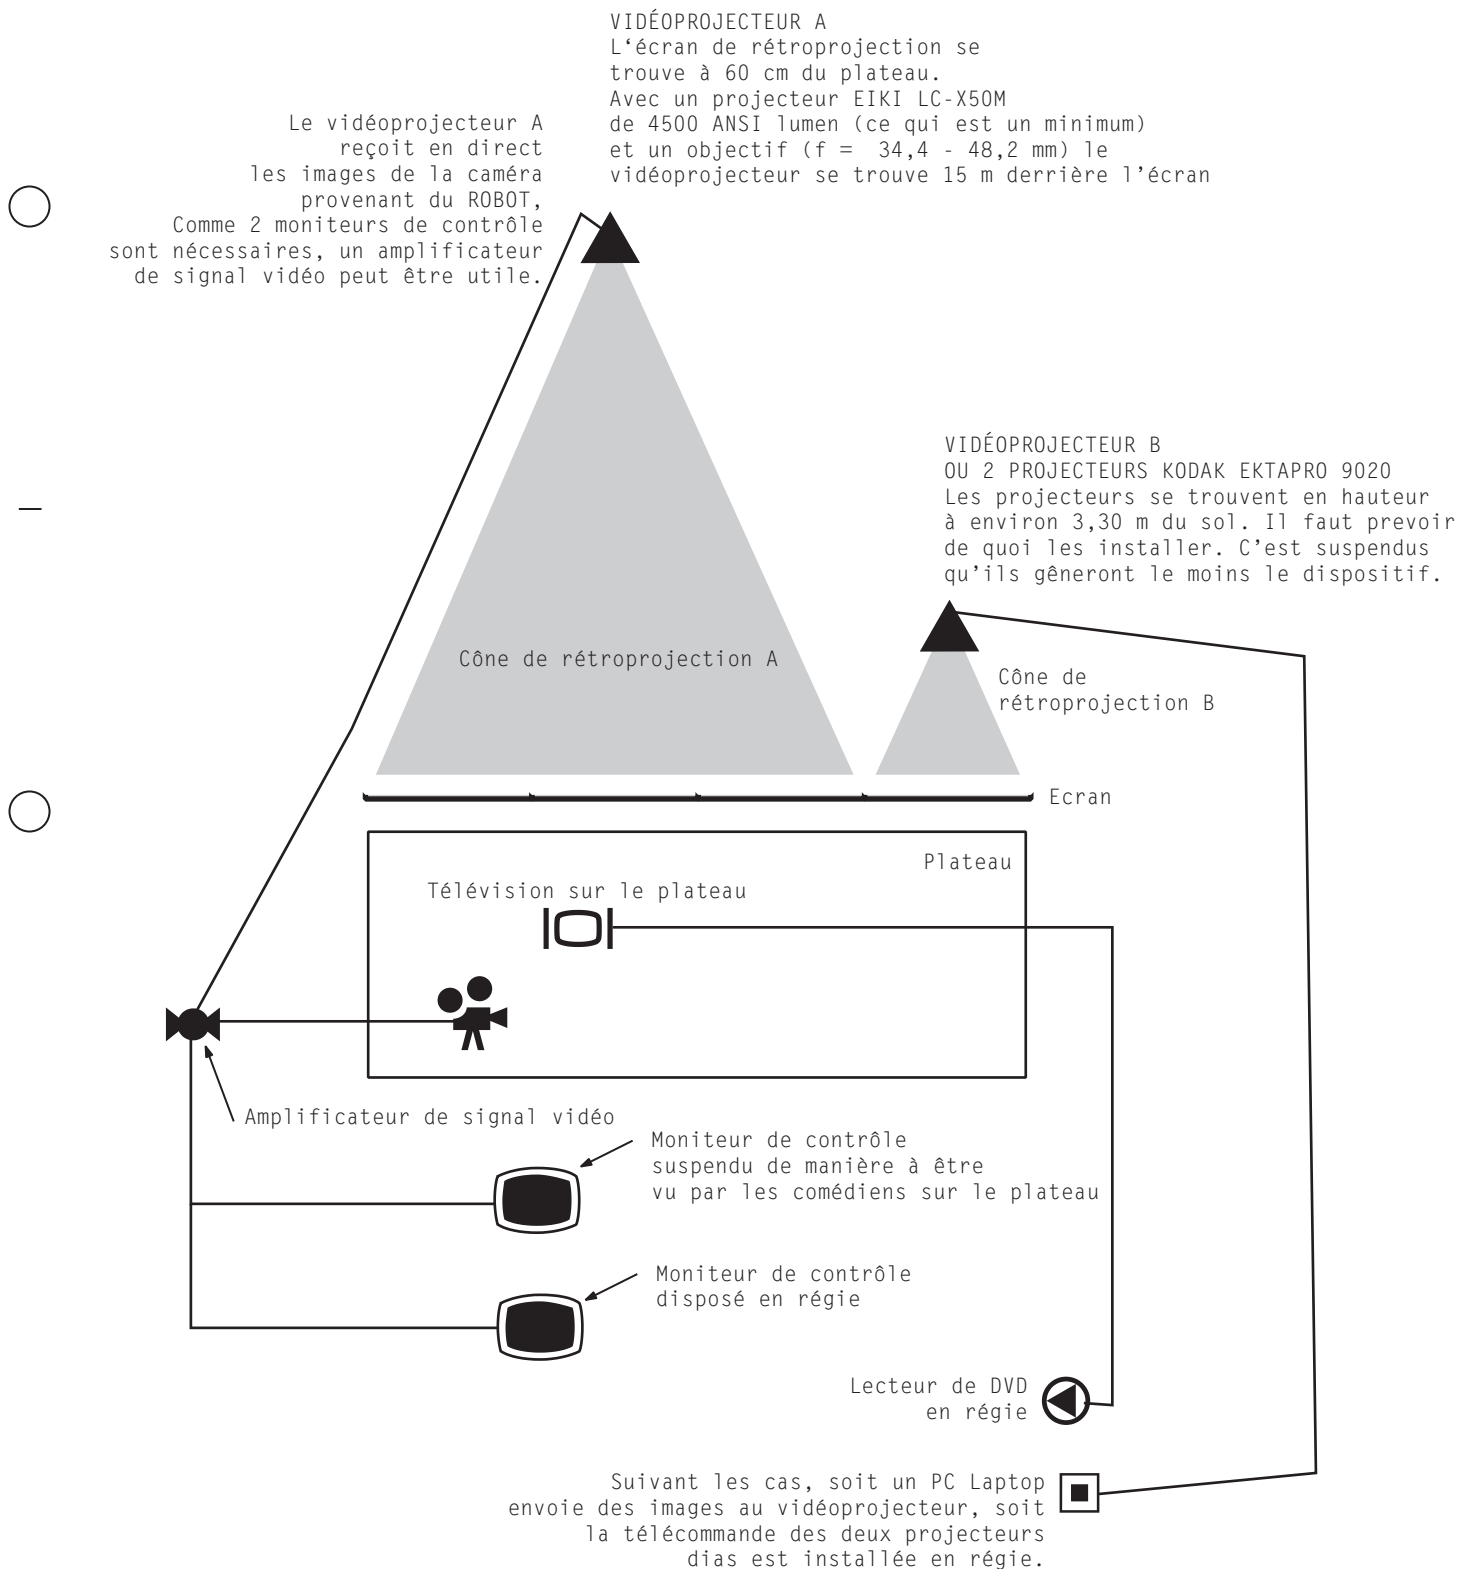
VIDÉOPROJECTEUR A
L'écran de rétroprojection se trouve à 60 cm du plateau.
Avec un projecteur EIKI LC-X50M de 4500 ANSI lumen (ce qui est un minimum) et un objectif (f = 34,4 - 48,2 mm) le vidéoprojecteur se trouve 15 m derrière l'écran

Le vidéoprojecteur A reçoit en direct les images de la caméra provenant du ROBOT,
Comme 2 moniteurs de contrôle sont nécessaires, un amplificateur de signal vidéo peut être utile.

VIDÉOPROJECTEUR B
OU 2 PROJECTEURS KODAK EKTAPRO 9020
Les projecteurs se trouvent en hauteur à environ 3,30 m du sol. Il faut prevoir de quoi les installer. C'est suspendus qu'ils gêneront le moins le dispositif.

Cône de rétroprojection A

Cône de rétroprojection B

Ecran

Plateau

Télévision sur le plateau

Amplificateur de signal vidéo

Moniteur de contrôle suspendu de manière à être vu par les comédiens sur le plateau

Moniteur de contrôle disposé en régie

Lecteur de DVD en régie

Suivant les cas, soit un PC Laptop envoie des images au vidéoprojecteur, soit la télécommande des deux projecteurs dias est installée en régie.